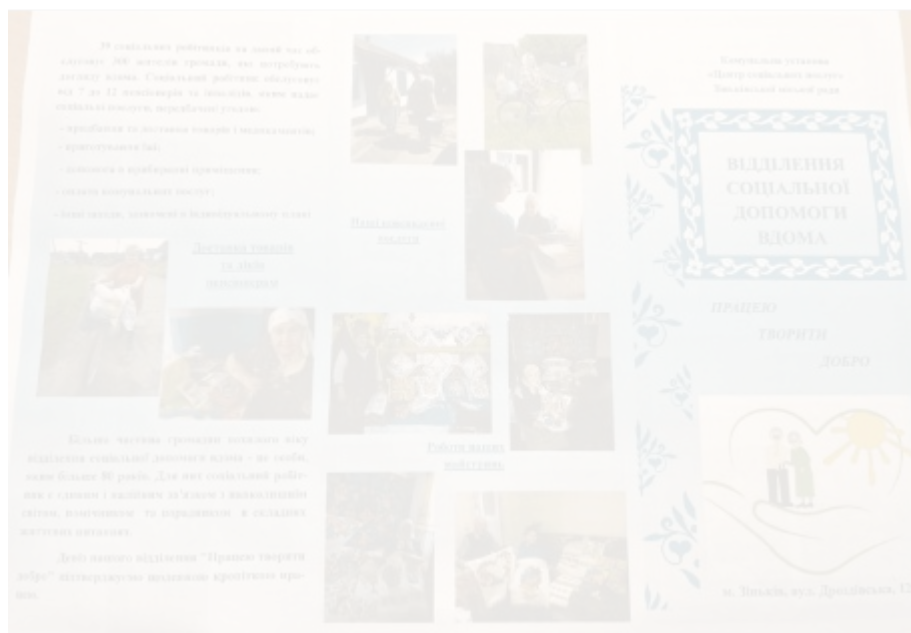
38 соціальних робітників на даний час обслуговує 300 жителів громади, які потребують догляду вдома. Соціальний робітник обслуговує від 7 до 12 пенсіонерів та інвалідів, яким надає соціальні послуги, передбачені угодою:

- придбання та доставка товарів і медикаментів;

- приготування їжі;

- допомога в прибиранні приміщення;

- оплата комунальних послуг;

- інші заходи, залежно від індивідуального плану

Доставка товарів та ліків додому

Прибирання приміщення

Робота разом з підопічними

Більша частина громадян похилого віку відділення соціальної допомоги вдома – це люди, яким більше 80 років. Для них соціальний робітник є єдиним і надійним зв'язком з навколишнім світом, помічником та порадником в складних життєвих ситуаціях.

Девіз нашого відділення "Працею творити добро" підтверджується щоденною кропіткою працею.

Комунальна установа «Центр соціальних послуг» Ізюмської міської ради

ВІДДІЛЕННЯ СОЦІАЛЬНОЇ ДОПОМОГИ ВДОМА

ПРАЦЕЮ ТВОРИТИ ДОБРО

м. Ізюм, вул. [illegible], 13